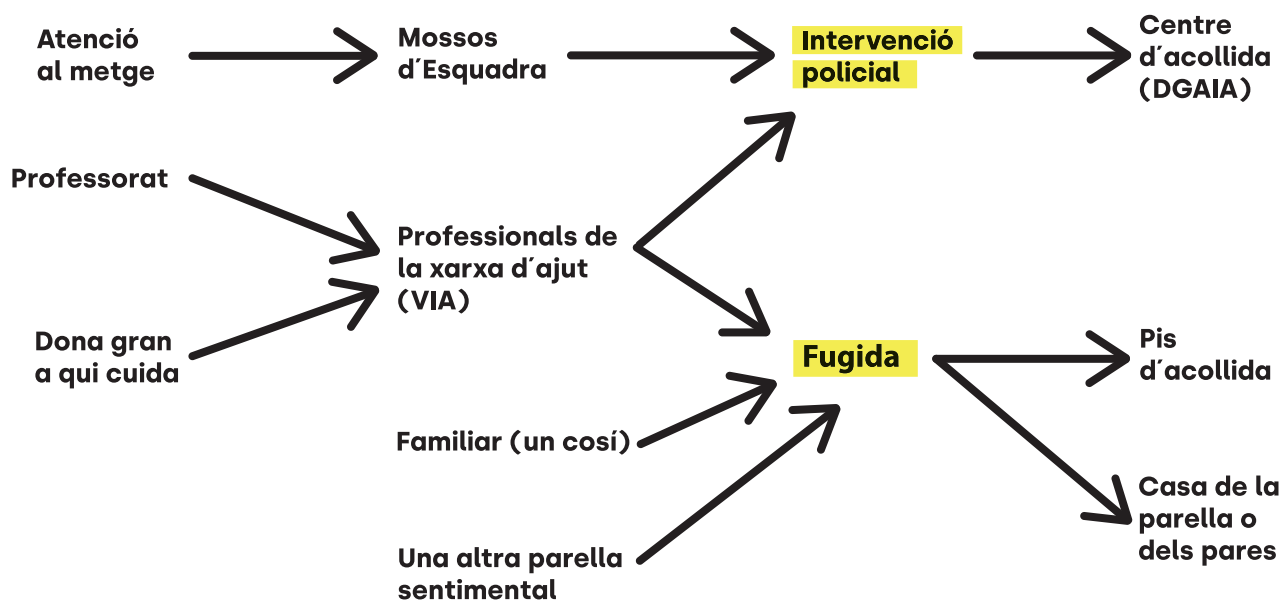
Atenció al metge

Mossos d´Esquadra

Intervenció policial

Centre d´acollida (DGAIA)

Professorat

Professionals de la xarxa d´ajut (VIA)

Dona gran a qui cuida

Fugida

Pis d´acollida

Familiar (un cosí)

Casa de la parella o dels pares

Una altra parella sentimental